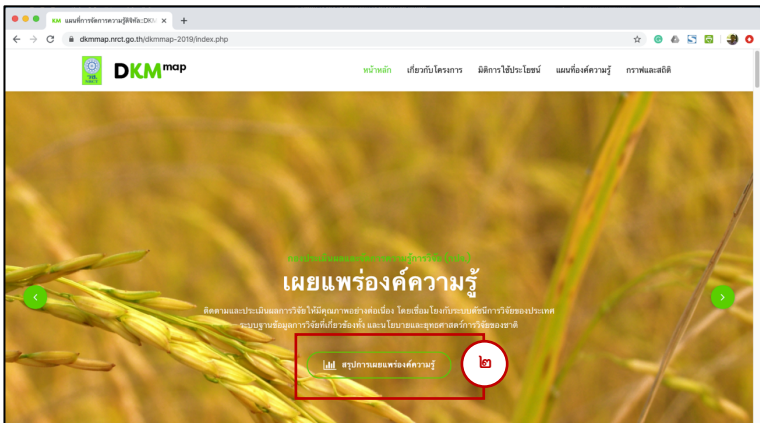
KM แผนที่การจัดการความรู้ดิจิทัล::DKM ×
dkmmap.nrct.go.th/dkmmap-2019/index.php

DKM map

หน้าหลัก เกี่ยวกับโครงการ มิติการใช้ประโยชน์ แผนที่องค์ความรู้ กราฟและสถิติ

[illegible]

เผยแพร่องค์ความรู้

ติดตามและประเมินผลการวิจัย ให้มีคุณภาพอย่างต่อเนื่อง โดยเชื่อมโยงกับระบบดัชนีการวิจัยของประเทศ ระบบฐานข้อมูลการวิจัยที่เกี่ยวข้องทั้ง และนโยบายและยุทธศาสตร์การวิจัยของชาติ

สรุปการเผยแพร่องค์ความรู้

๒